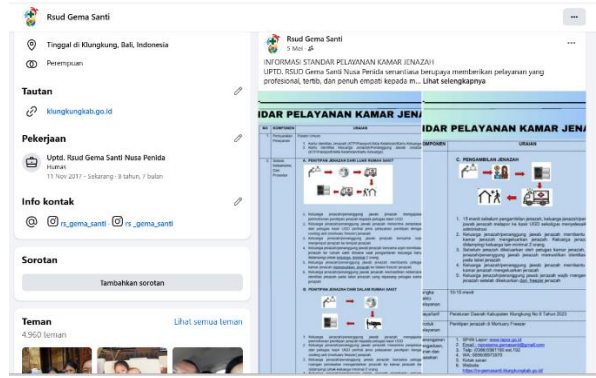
Rsud Gema Santi

Tinggal di Klungkung, Bali, Indonesia

Perempuan

Tautan

klungkungkab.go.id

Pekerjaan

Uptd. Rsud Gema Santi Nusa Penida
Humas
11 Nov 2017 - Sekarang · 8 tahun, 7 bulan

Info kontak

rs_gema_santi · rs_gema_santi

Sorotan

Tambahkan sorotan

Teman
4.960 teman

Lihat semua teman

Rsud Gema Santi
5 Mei ·

INFORMASI STANDAR PELAYANAN KAMAR JENAZAH
UPTD. RSUD Gema Santi Nusa Penida senantiasa berupaya memberikan pelayanan yang profesional, tertib, dan penuh empati kepada m... Lihat selengkapnya

IDAR PELAYANAN KAMAR JENA

NO | KOMPONEN | URAIAN

A. PENITIPAN JENAZAH DARI LUAR RUMAH SAKIT

B. PENITIPAN JENAZAH DARI DALAM RUMAH SAKIT

IDAR PELAYANAN KAMAR JENAZ

KOMPONEN | URAIAN

C. PENGAMBILAN JENAZAH

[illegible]